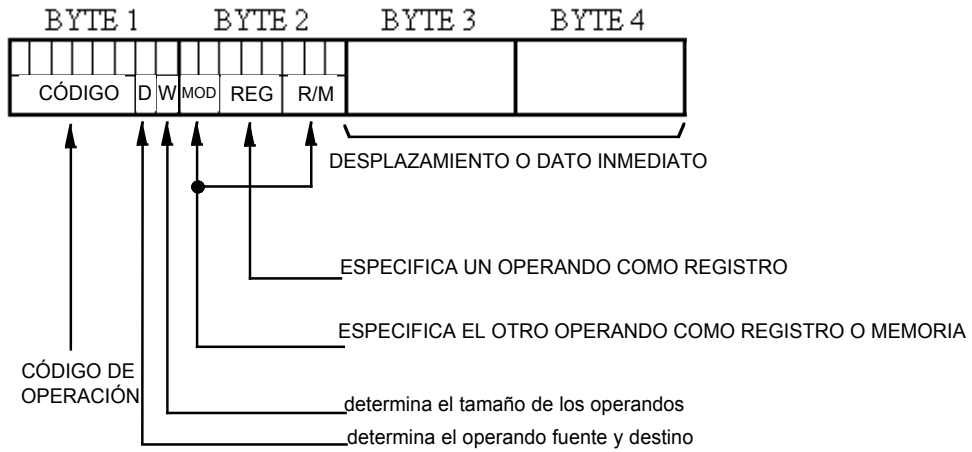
BYTE 1 BYTE 2 BYTE 3 BYTE 4

CÓDIGO D W MOD REG R/M

DESPLAZAMIENTO O DATO INMEDIATO

ESPECIFICA UN OPERANDO COMO REGISTRO

ESPECIFICA EL OTRO OPERANDO COMO REGISTRO O MEMORIA

CÓDIGO DE OPERACIÓN

determina el tamaño de los operandos

determina el operando fuente y destino